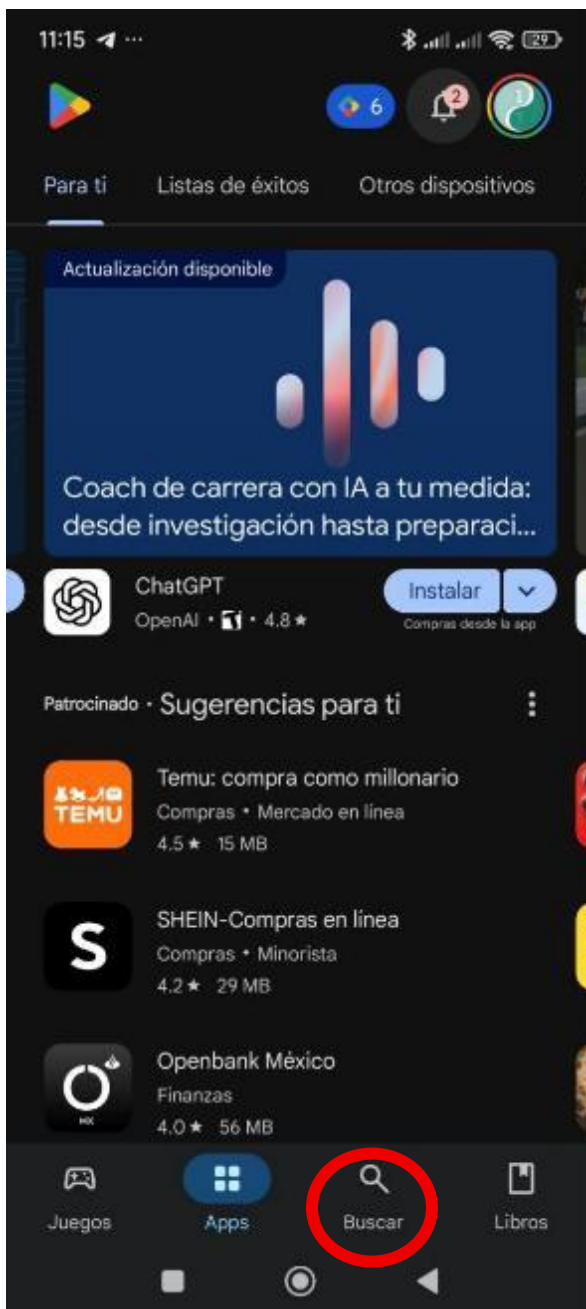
11:15 ···

29

6

2

Para ti Listas de éxitos Otros dispositivos

Actualización disponible

Coach de carrera con IA a tu medida: desde investigación hasta preparaci...

ChatGPT
OpenAI • • 4.8 ★

Instalar
Compras desde la app

Patrocinado • Sugerencias para ti

TEMU
Temu: compra como millonario
Compras • Mercado en línea
4.5 ★ 15 MB

S
SHEIN-Compras en línea
Compras • Minorista
4.2 ★ 29 MB

Openbank México
Finanzas
4.0 ★ 56 MB

Juegos Apps Buscar Libros